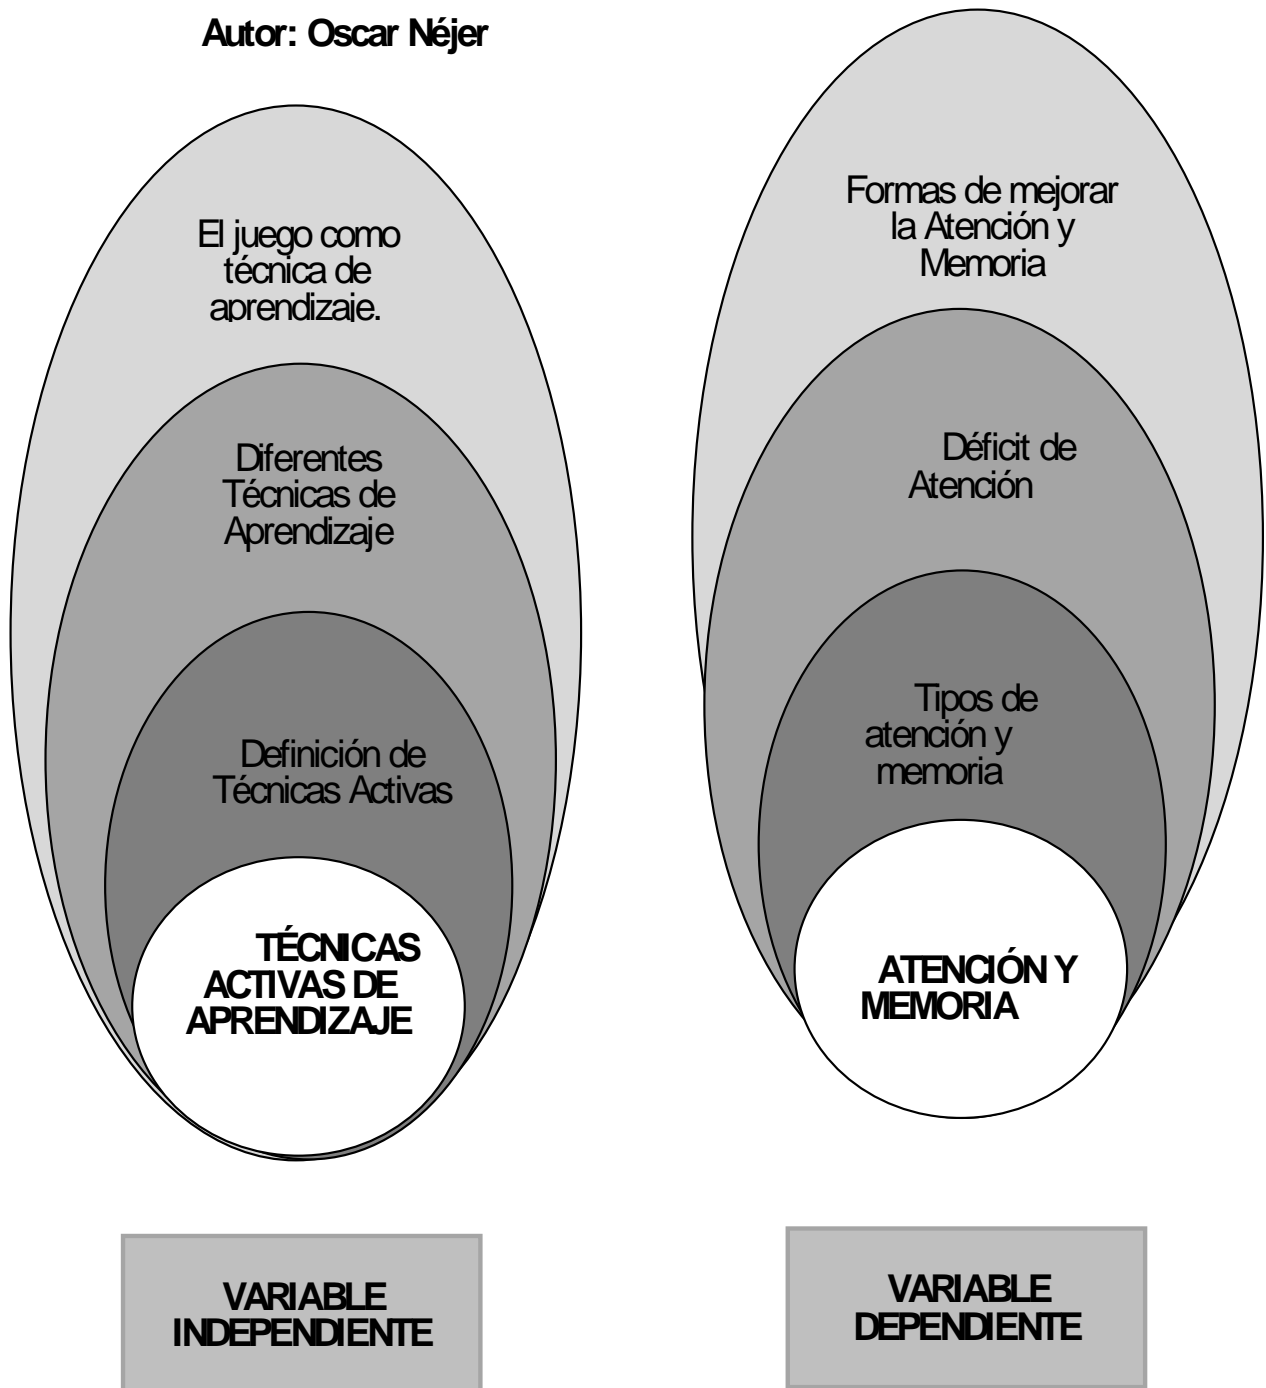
Autor: Oscar Néjer

El juego como técnica de aprendizaje.

Diferentes Técnicas de Aprendizaje

Definición de Técnicas Activas

TÉCNICAS ACTIVAS DE APRENDIZAJE

Formas de mejorar la Atención y Memoria

Déficit de Atención

Tipos de atención y memoria

ATENCIÓN Y MEMORIA

VARIABLE INDEPENDIENTE

VARIABLE DEPENDIENTE